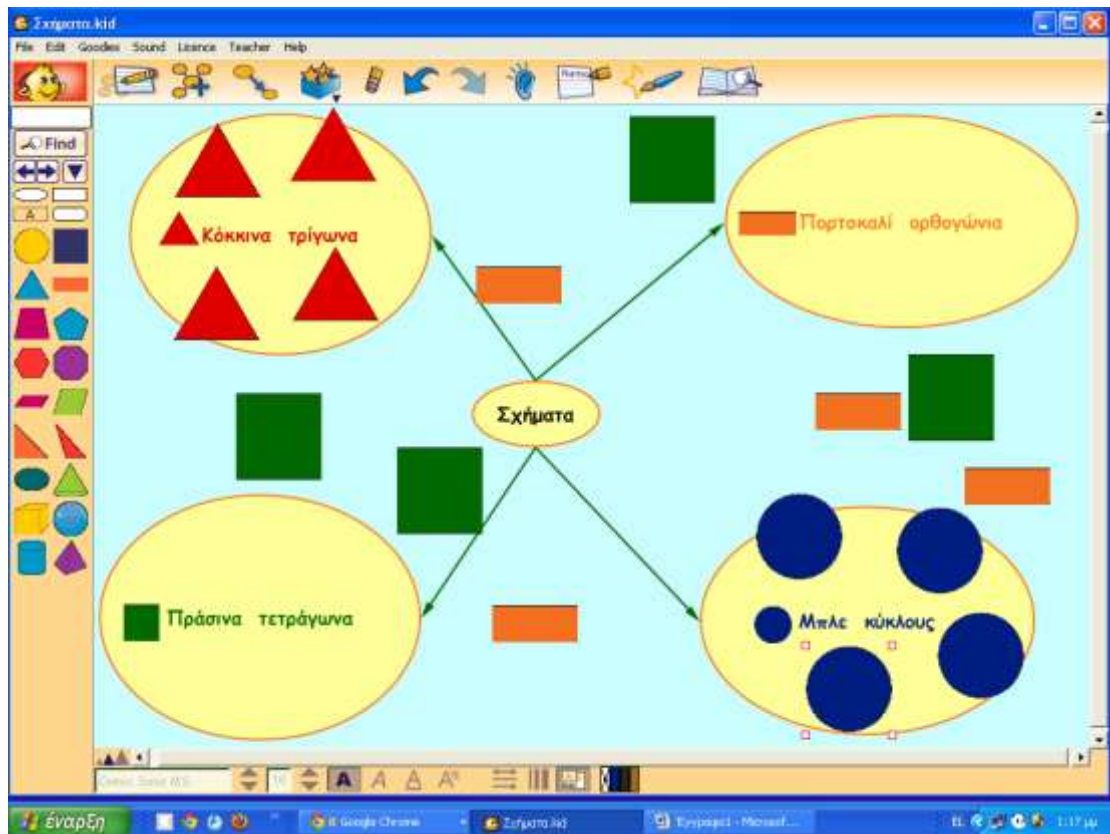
Σχήματα.kid

File Edit Goodies Sound Licence Teacher Help

Find

Κόκκινα τρίγωνα

Πορτοκαλί ορθογώνια

Σχήματα

Πράσινα τετράγωνα

Μπλε κύκλους

Comic Sans MS

έναρξη

Google Chrome

Σχήματα.kid

Έγγραφο1 - Microsof...

EL

1:17 μμ